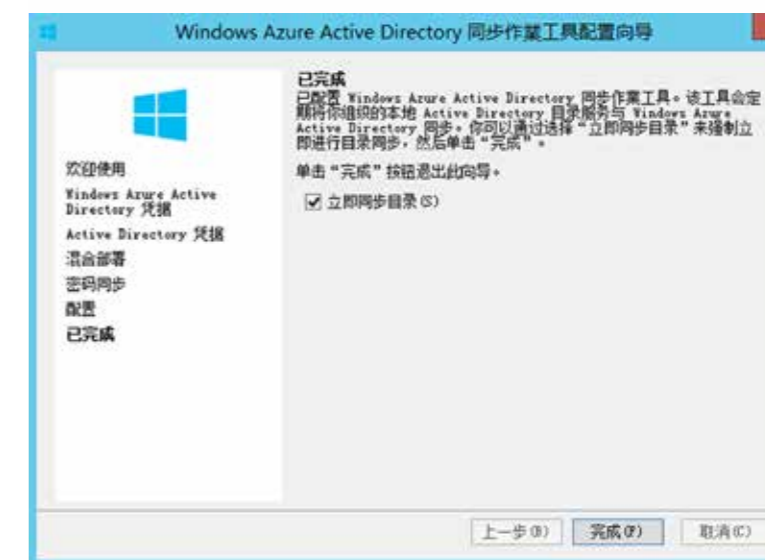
Windows Azure Active Directory 同步作業工具配置向导

欢迎使用
Windows Azure Active Directory 凭据
Active Directory 凭据
混合部署
密码同步
配置
已完成

已完成
已配置 Windows Azure Active Directory 同步作業工具。该工具会定期将你组织的本地 Active Directory 目录服务与 Windows Azure Active Directory 同步。你可以通过选择"立即同步目录"来强制立即进行目录同步，然后单击"完成"。

单击"完成"按钮退出此向导。

立即同步目录(S)

上一步(B)
完成(F)
取消(C)